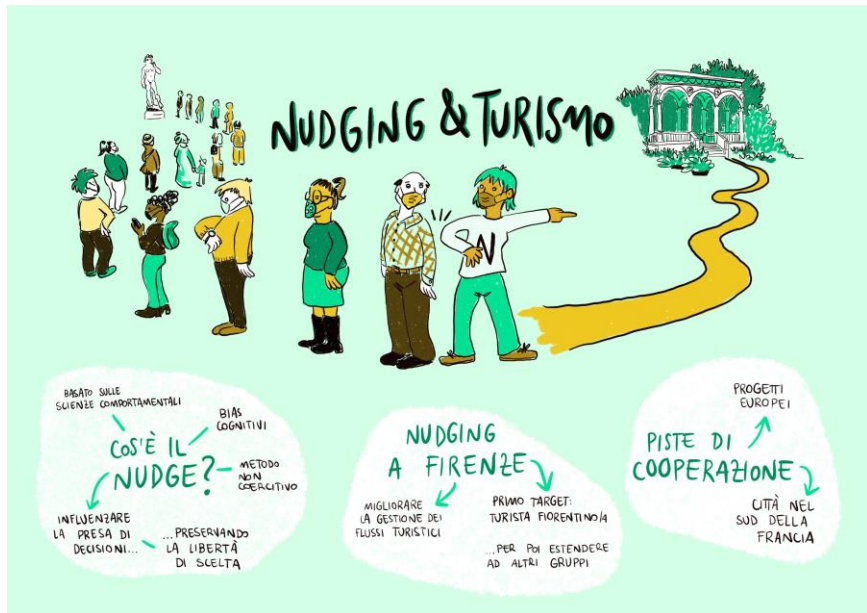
NUDGING & TURISMO

N

BASATO SULLE SCIENZE COMPORTAMENTALI

BIAS COGNITIVI

COS'È IL NUDGE?

METODO NON COERCITIVO

INFLUENZARE LA PRESA DI DECISIONI...

...PRESERVANDO LA LIBERTÀ DI SCELTA

NUDGING A FIRENZE

MIGLIORARE LA GESTIONE DEI FLUSSI TURISTICI

PRIMO TARGET: TURISTA FIORENTINO/A

...PER POI ESTENDERE AD ALTRI GRUPPI

PISTE DI COOPERAZIONE

PROGETTI EUROPEI

CITTÀ NEL SUD DELLA FRANCIA